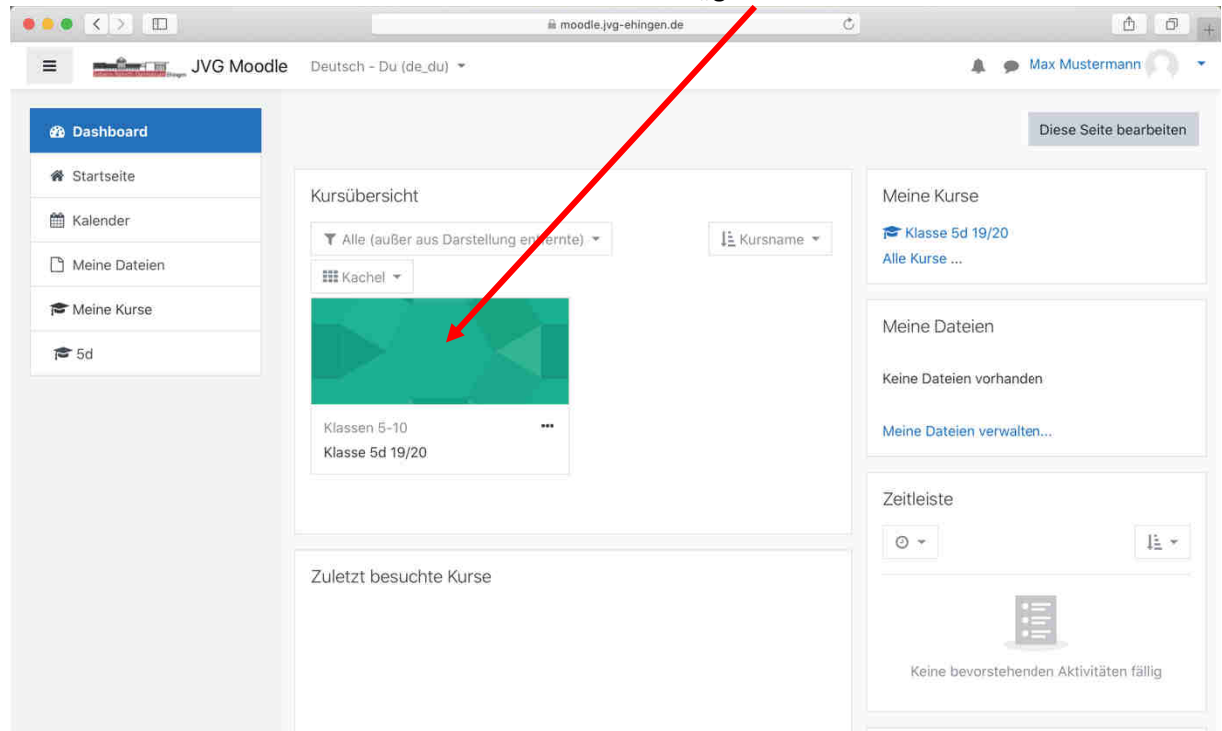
moodle.jvg-ehingen.de

JVG Moodle Deutsch - Du (de_du)

Max Mustermann

Dashboard
Startseite
Kalender
Meine Dateien
Meine Kurse
5d

Diese Seite bearbeiten

Kursübersicht

Alle (außer aus Darstellung en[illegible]ernte)

Kursname

Kachel

Klassen 5-10
Klasse 5d 19/20

Zuletzt besuchte Kurse

Meine Kurse
Klasse 5d 19/20
Alle Kurse ...

Meine Dateien
Keine Dateien vorhanden
Meine Dateien verwalten...

Zeitleiste

Keine bevorstehenden Aktivitäten fällig